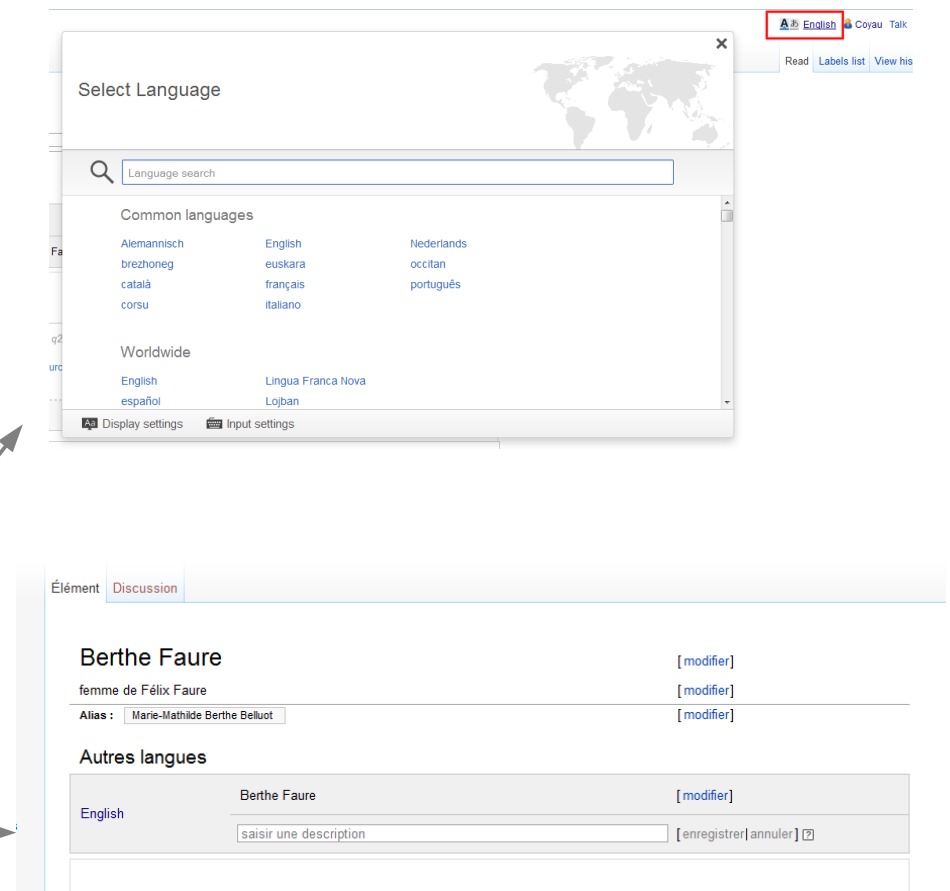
English Coyau Talk

Read Labels list View his

Select Language

Language search

Common languages

Alemannisch
brezhoneg
català
corsu

English
euskara
français
italiano

Nederlands
occitan
português

Worldwide

English
español

Lingua Franca Nova
Lojban

Display settings Input settings

Fa

q2

urc

Élément Discussion

Berthe Faure [modifier]

femme de Félix Faure [modifier]

Alias : Marie-Mathilde Berthe Belluot [modifier]

Autres langues

| English | Berthe Faure | [modifier] |
|---|---|---|
| | saisir une description | [enregistrer\|annuler] ? |